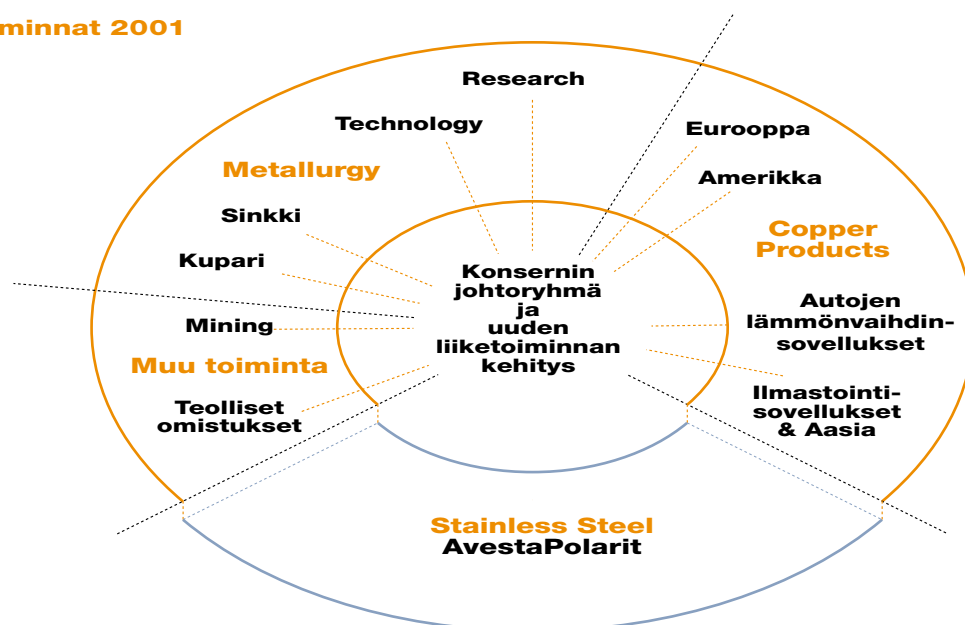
iminnat 2001

Research

Technology

Metallurgy

Sinkki

Kupari

Mining

Muu toiminta

Teolliset omistukset

Eurooppa

Amerikka

Copper Products

Autojen lämmönvaihdinsovellukset

Ilmastointisovellukset & Aasia

Konsernin johtoryhmä ja uuden liiketoiminnan kehitys

Stainless Steel
AvestaPolarit